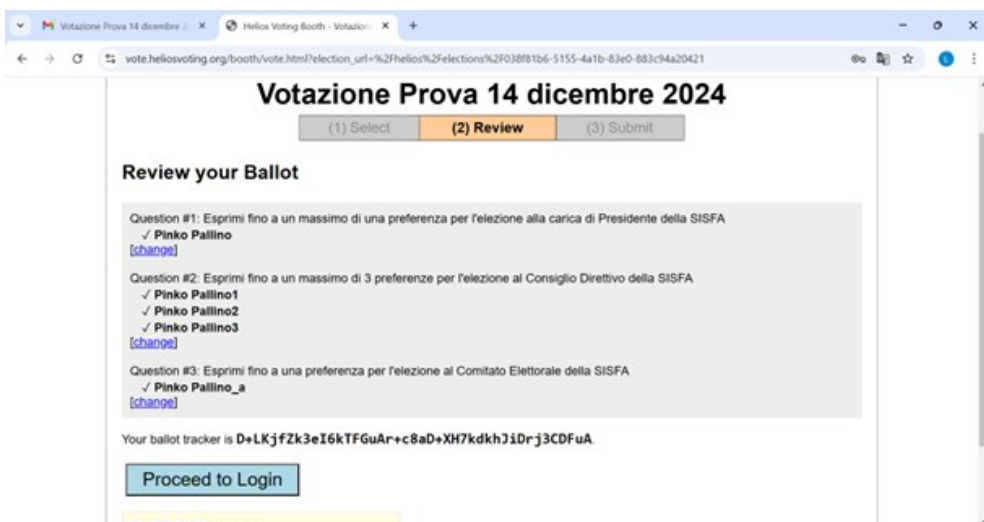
M Votazione Prova 14 dicembre 2 ×
Helios Voting Booth - Votazion ×
+

vote.heliosvoting.org/booth/vote.html?election_url=%2Fhelios%2Felections%2F038f81b6-5155-4a1b-83e0-883c94a20421

Votazione Prova 14 dicembre 2024

(1) Select
(2) Review
(3) Submit

Review your Ballot

Question #1: Esprimi fino a un massimo di una preferenza per l'elezione alla carica di Presidente della SISFA
✓ Pinko Pallino
[change]

Question #2: Esprimi fino a un massimo di 3 preferenze per l'elezione al Consiglio Direttivo della SISFA
✓ Pinko Pallino1
✓ Pinko Pallino2
✓ Pinko Pallino3
[change]

Question #3: Esprimi fino a una preferenza per l'elezione al Comitato Elettorale della SISFA
✓ Pinko Pallino_a
[change]

Your ballot tracker is D+LKjfZk3eI6kTFGuAr+c8aD+XH7kdkhJiDrj3CDFuA.

Proceed to Login